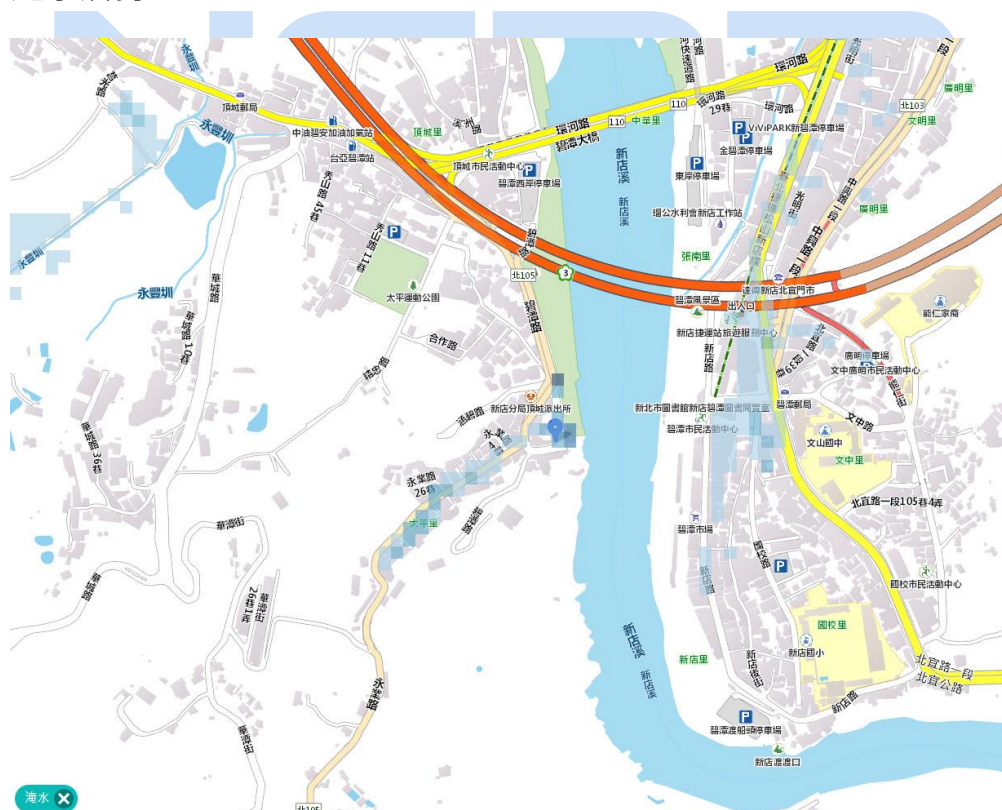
永豐圳
頂城郵局
中油碧安加油加氣站
台亞碧潭站
永豐圳
永豐圳
頂城里
環河路
碧潭大橋
頂城市民活動中心
碧潭西岸停車場
秀山路45巷
秀山路11巷
華城路
華城路10巷
太平運動公園
合作路
碧潭路
北105
3
新店溪
新店溪
環河路
110
環河路29巷
環河路
北103
廣明里
文明里
ViViPARK新碧潭停車場
金碧潭停車場
東岸停車場
瑠公水利會新店工作站
張南里
光明街
中興路一段
中興路
廣明里
新店區公所
碧潭風景區
出入口
新店捷運站旅遊服務中心
新店路
北宜路一段69巷
廣明停車場
文中廣明市民活動中心
能仁家商
陸光路
新店分局頂城派出所
永業路
永業路26巷
太平里
華城路36巷
華潭街
華潭街26巷1弄
新北市圖書館新店碧潭圖書閱覽室
碧潭市民活動中心
碧潭郵局
文中路
文山國中
文中里
北宜路一段105巷4弄
碧潭市場
國校路
新店路
國校市民活動中心
國校里
新店國小
新店溪
新店溪
新店里
新店街
新店路
北宜路一段
北宜公路
碧潭渡船頭停車場
新店渡渡口
永業路
華潭街
北105
淹水